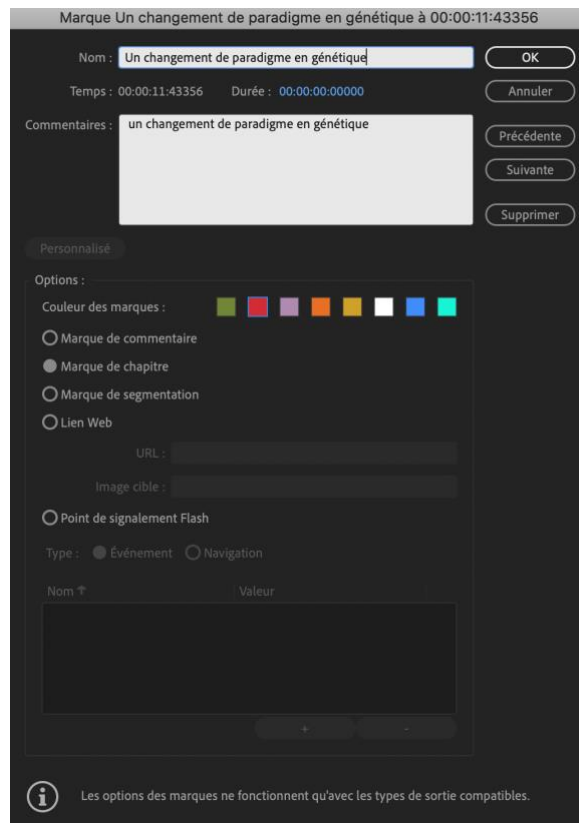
Marque Un changement de paradigme en génétique à 00:00:11:43356

Nom : Un changement de paradigme en génétique

OK

Temps : 00:00:11:43356 Durée : 00:00:00:00000

Annuler

Commentaires : un changement de paradigme en génétique

Précédente

Suivante

Supprimer

Personnalisé

Options :

Couleur des marques :

Marque de commentaire

Marque de chapitre

Marque de segmentation

Lien Web

URL :

Image cible :

Point de signalement Flash

Type : Événement Navigation

Nom ↑ Valeur

+ -

Les options des marques ne fonctionnent qu'avec les types de sortie compatibles.